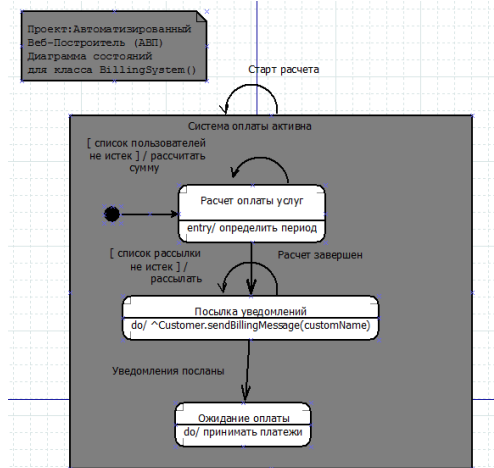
Проект:Автоматизированный Веб-Построитель (АВП) Диаграмма состояний для класса BillingSystem()

Старт расчета

Система оплаты активна

[ список пользователей не истек ] / рассчитать сумму

Расчет оплаты услуг

entry/ определить период

[ список рассылки не истек ] / рассылать

Расчет завершен

Посылка уведомлений

do/ ^Customer.sendBillingMessage(customName)

Уведомления посланы

Ожидание оплаты

do/ принимать платежи